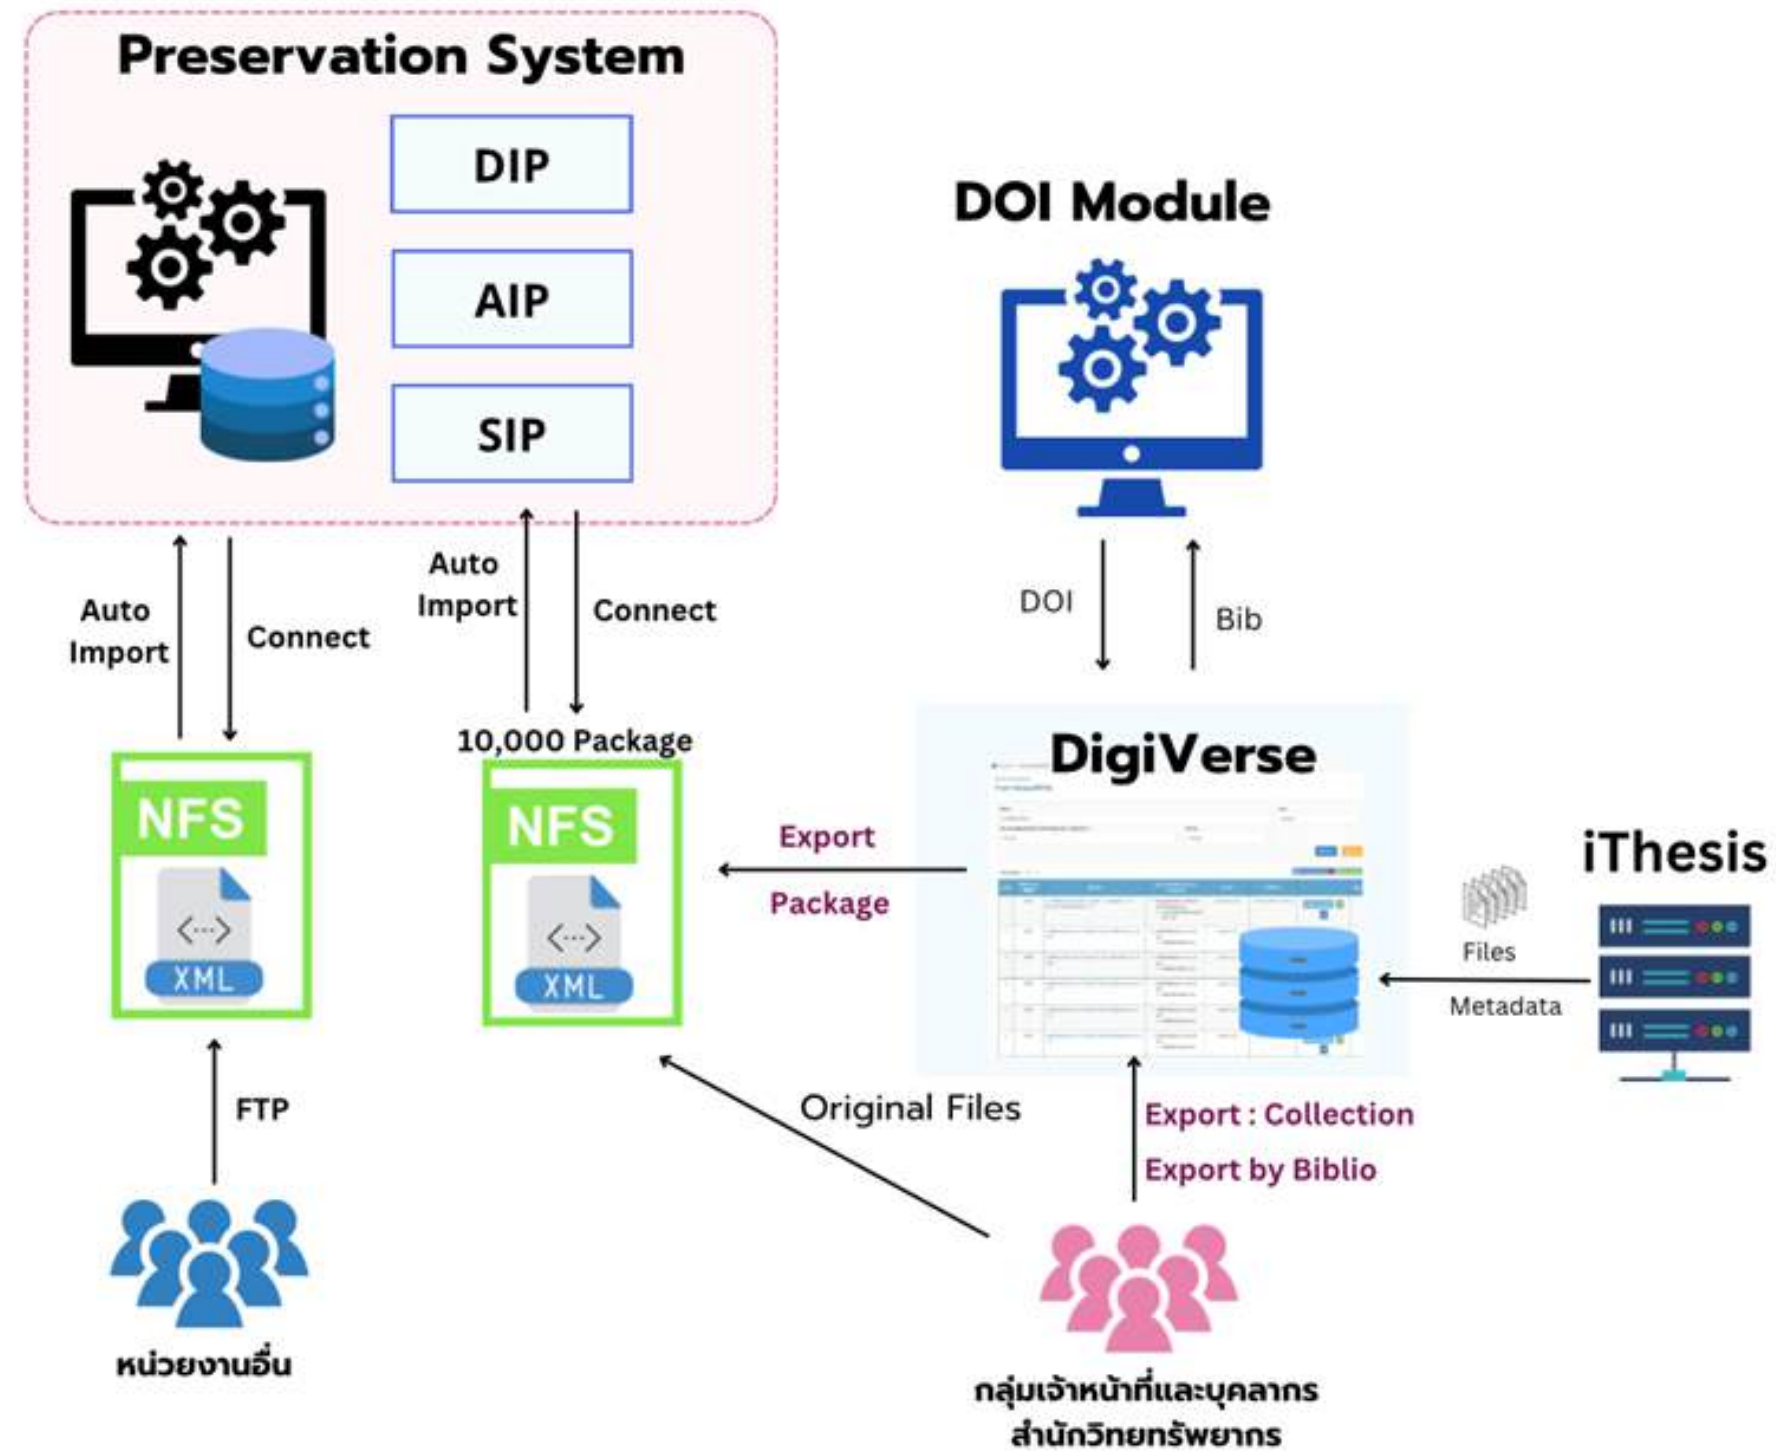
Preservation System

DIP

AIP

SIP

DOI Module

Auto Import

Connect

Auto Import

Connect

DOI

Bib

10,000 Package

DigiVerse

NFS

XML

NFS

XML

Export

Package

iThesis

Files

Metadata

FTP

Original Files

Export : Collection

Export by Biblio

หน่วยงานอื่น

กลุ่มเจ้าหน้าที่และบุคลากร
สำนักวิทยทรัพยากร